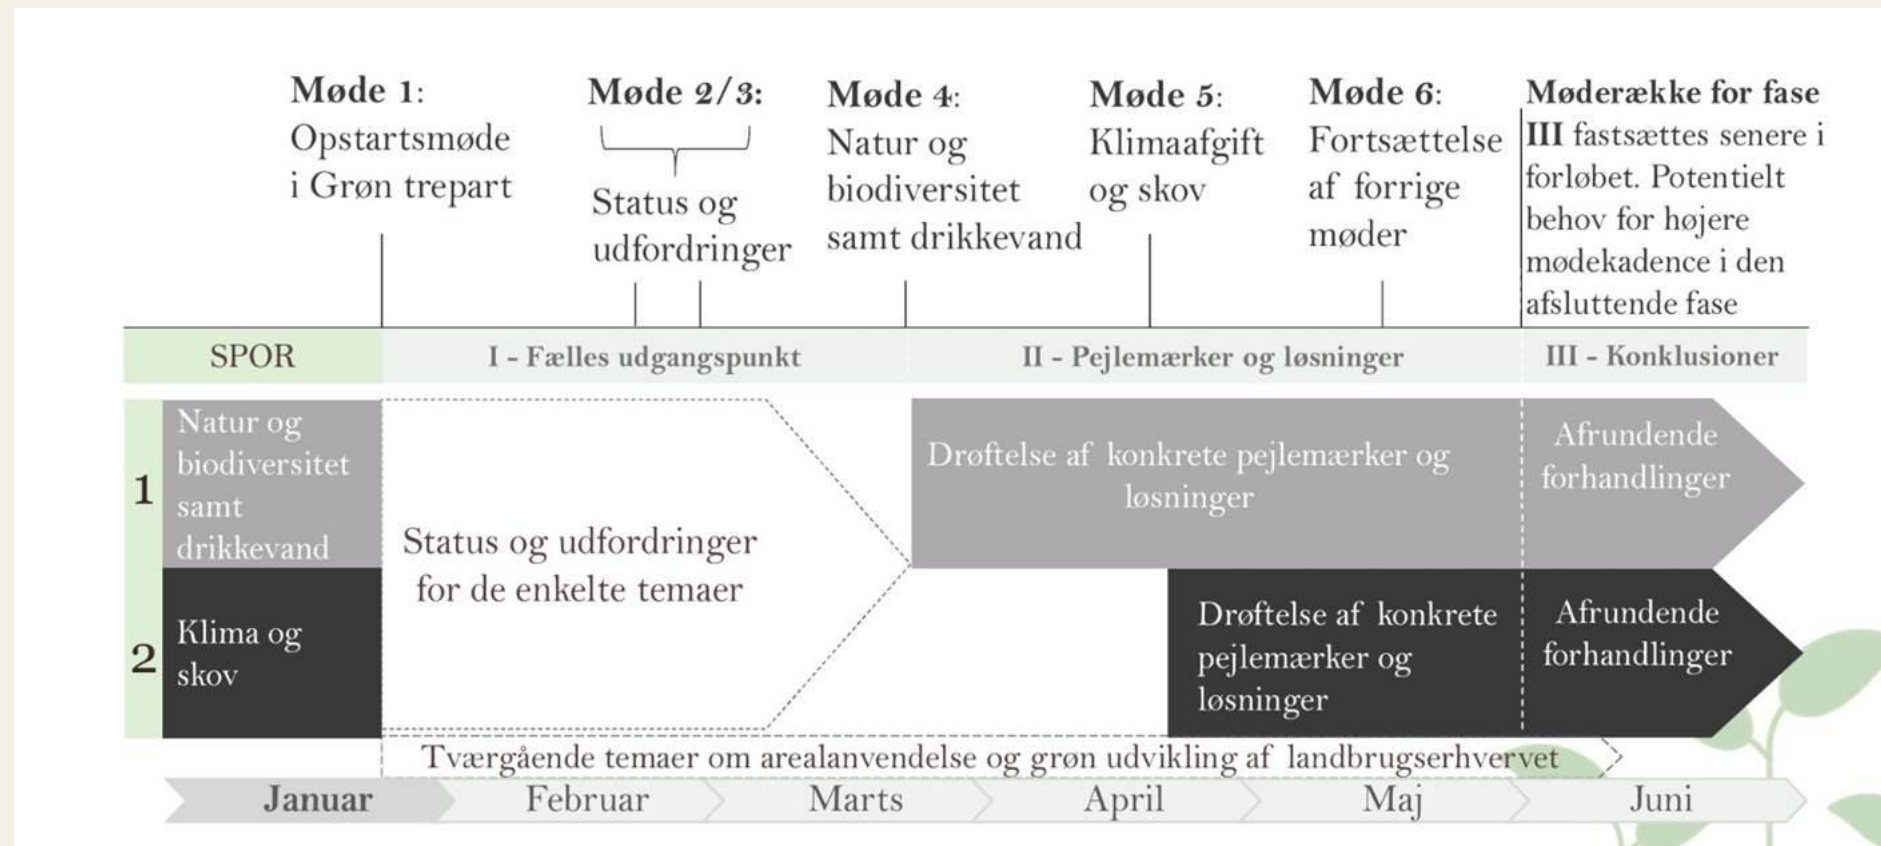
**Møde 1**: Opstartsmøde i Grøn trepart

**Møde 2/3**: Status og udfordringer

**Møde 4**: Natur og biodiversitet samt drikkevand

**Møde 5**: Klimaafgift og skov

**Møde 6**: Fortsættelse af forrige møder

**Møderække for fase III** fastsættes senere i forløbet. Potentielt behov for højere mødekadence i den afsluttende fase

SPOR | I - Fælles udgangspunkt | II - Pejlemærker og løsninger | III - Konklusioner

1 Natur og biodiversitet samt drikkevand

2 Klima og skov

Status og udfordringer for de enkelte temaer

Drøftelse af konkrete pejlemærker og løsninger

Afrundende forhandlinger

Drøftelse af konkrete pejlemærker og løsninger

Afrundende forhandlinger

Tværgående temaer om arealanvendelse og grøn udvikling af landbrugserhvervet

Januar | Februar | Marts | April | Maj | Juni